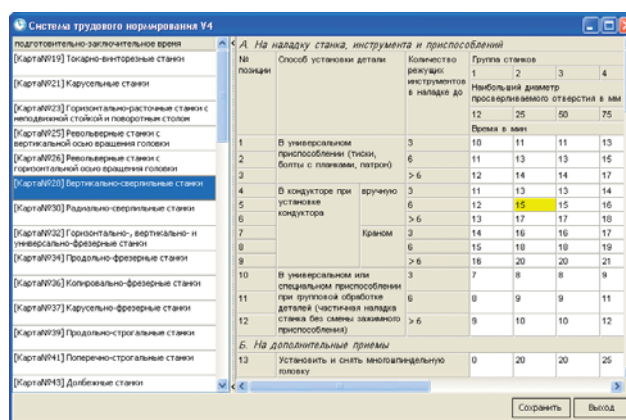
Система трудового нормирования V4

подготовительно-заключительное время

[Карта№19] Токарно-винторезные станки
[Карта№21] Карусельные станки
[Карта№23] Горизонтально-расточные станки с неподвижной стойкой и поворотным столом
[Карта№25] Револьверные станки с вертикальной осью вращения головки
[Карта№26] Револьверные станки с горизонтальной осью вращения головки
[Карта№28] Вертикально-сверлильные станки
[Карта№30] Радиально-сверлильные станки
[Карта№32] Горизонтально-, вертикально- и универсально-фрезерные станки
[Карта№34] Продольно-фрезерные станки
[Карта№36] Копировально-фрезерные станки
[Карта№37] Карусельно-фрезерные станки
[Карта№39] Продольно-строгальные станки
[Карта№41] Поперечно-строгальные станки
[Карта№43] Долбежные станки

А. На наладку станка, инструмента и приспособлений

| № позиции | Способ установки детали | | Количество режущих инструментов в наладке до | Группа станков 1 | 2 | 3 | 4 |
|---|---|---|---|---|---|---|---|
| | | | | Наибольший диаметр просверливаемого отверстия в мм | | | |
| | | | | 12 | 25 | 50 | 75 |
| | | | | Время в мин | | | |
| 1 | В универсальном приспособлении (тиски, болты с планками, патрон) | | 3 | 10 | 11 | 11 | 13 |
| 2 | | | 6 | 11 | 13 | 13 | 15 |
| 3 | | | > 6 | 12 | 14 | 14 | 17 |
| 4 | В кондукторе при установке кондуктора | вручную | 3 | 11 | 13 | 13 | 14 |
| 5 | | | 6 | 12 | 15 | 15 | 16 |
| 6 | | | > 6 | 13 | 17 | 17 | 18 |
| 7 | | Краном | 3 | 14 | 16 | 16 | 17 |
| 8 | | | 6 | 15 | 18 | 18 | 19 |
| 9 | | | > 6 | 16 | 20 | 20 | 21 |
| 10 | В универсальном или специальном приспособлении при групповой обработке деталей (частичная наладка станка без смены зажимного приспособления) | | 3 | 7 | 8 | 8 | 9 |
| 11 | | | 6 | 8 | 9 | 9 | 11 |
| 12 | | | > 6 | 9 | 10 | 10 | 12 |

Б. На дополнительные приемы

| 13 | Установить и снять многошпиндельную головку | | | 0 | 20 | 20 | 25 |
|---|---|---|---|---|---|---|---|

Сохранить
Выход